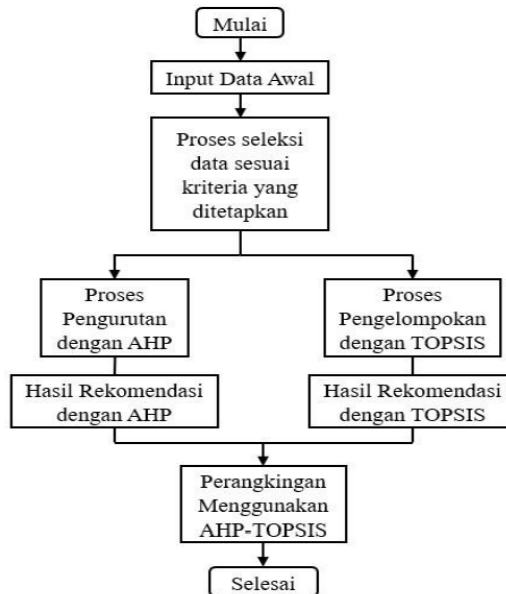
Mulai

Input Data Awal

Proses seleksi data sesuai kriteria yang ditetapkan

Proses Pengurutan dengan AHP

Hasil Rekomendasi dengan AHP

Proses Pengelompokan dengan TOPSIS

Hasil Rekomendasi dengan TOPSIS

Perangkingan Menggunakan AHP-TOPSIS

Selesai